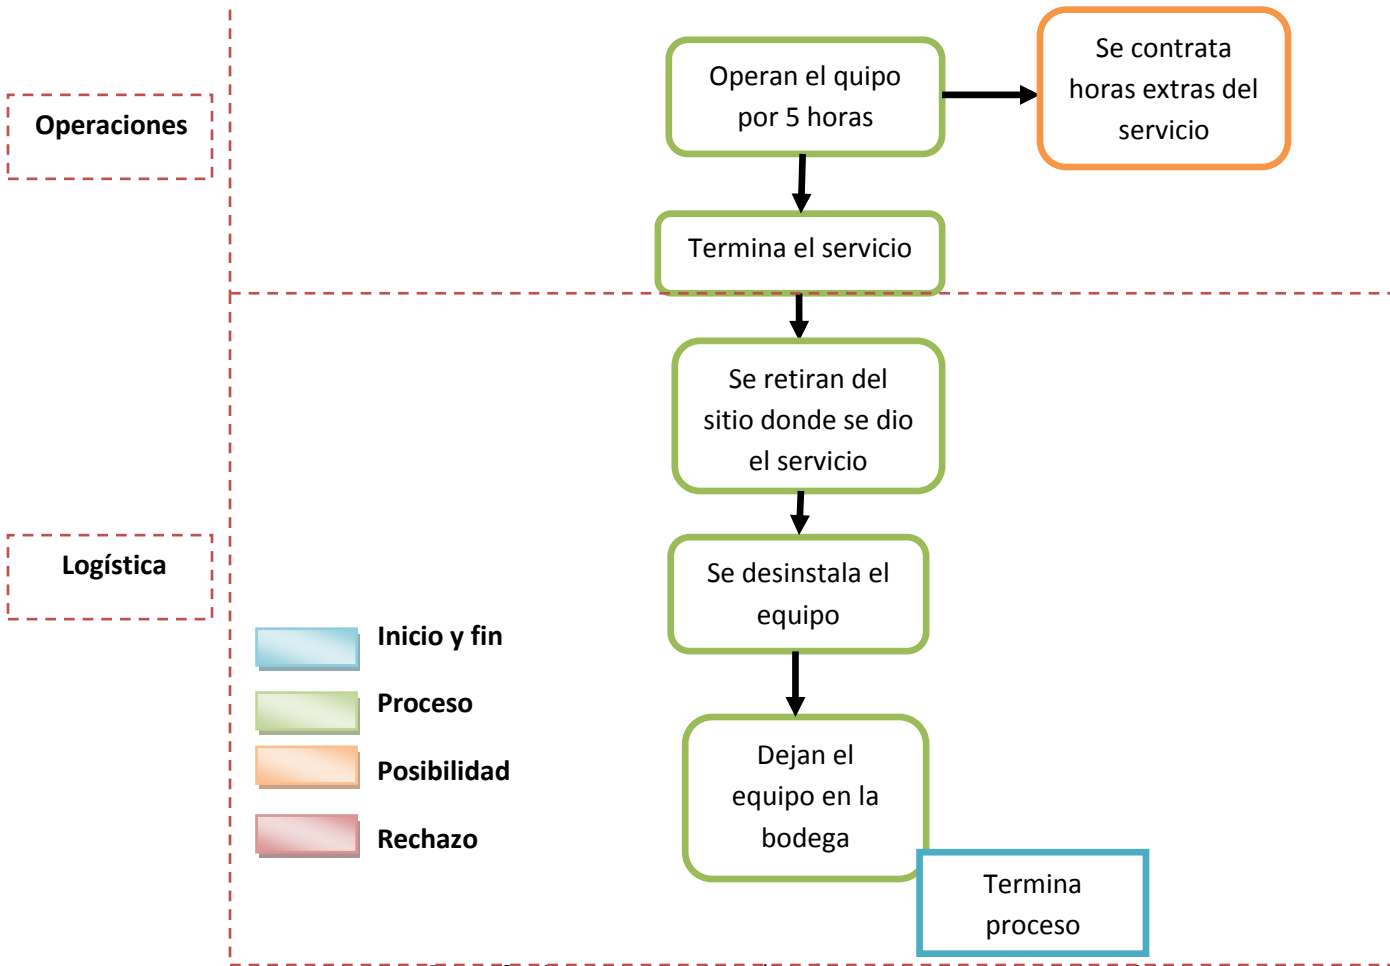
Operaciones

Operan el quipo por 5 horas

Se contrata horas extras del servicio

Termina el servicio

Logística

Se retiran del sitio donde se dio el servicio

Se desinstala el equipo

Dejan el equipo en la bodega

Termina proceso

Inicio y fin

Proceso

Posibilidad

Rechazo